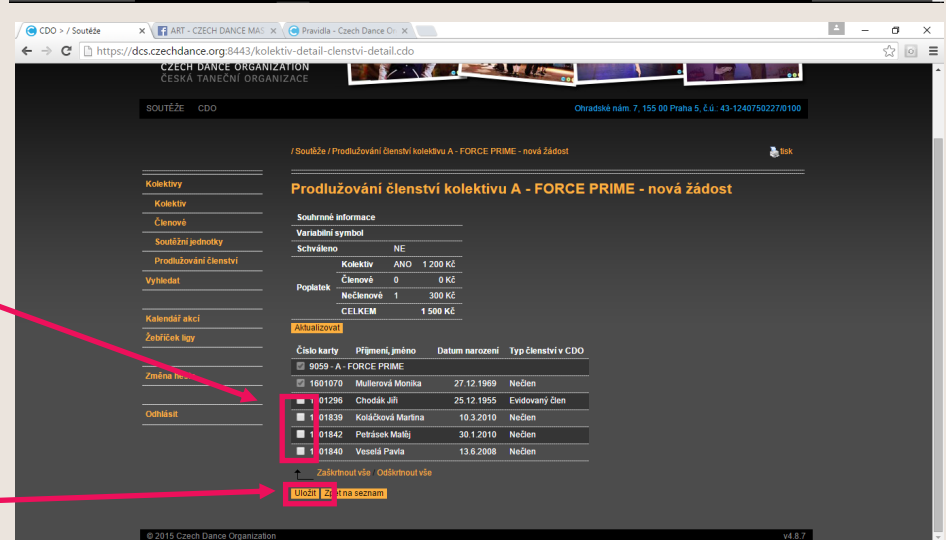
CDO > / Soutěže
ART - CZECH DANCE MAS
Pravidla - Czech Dance O
https://dcs.czechdance.org:8443/kolektiv-detail-clenstvi-detail.cdo

CZECH DANCE ORGANIZATION
ČESKÁ TANEČNÍ ORGANIZACE

SOUTĚŽE CDO
Ohradské nám. 7, 155 00 Praha 5, č.ú.: 43-1240750227/0100

/ Soutěže / Prodlužování členství kolektivu A - FORCE PRIME - nová žádost
tisk

Kolektivy
Kolektiv
Členové
Soutěžní jednotky
Prodlužování členství
Vyhledat
Kalendář akcí
Žebříček ligy
Změna he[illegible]
Odhlásit

Prodlužování členství kolektivu A - FORCE PRIME - nová žádost

| Souhrnné informace | | | |
|---|---|---|---|
| Variabilní symbol | | | |
| Schváleno | NE | | |
| Poplatek | Kolektiv | ANO | 1 200 Kč |
| | Členové | 0 | 0 Kč |
| | Nečlenové | 1 | 300 Kč |
| | CELKEM | | 1 500 Kč |

Aktualizovat

| Číslo karty | Příjmení, jméno | Datum narození | Typ členství v CDO |
|---|---|---|---|
| 9059 - A - FORCE PRIME | | | |
| 1601070 | Mullerová Monika | 27.12.1969 | Nečlen |
| 1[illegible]01296 | Chodák Jiří | 25.12.1955 | Evidovaný člen |
| 1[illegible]01839 | Koláčková Martina | 10.3.2010 | Nečlen |
| 1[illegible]01842 | Petrásek Matěj | 30.1.2010 | Nečlen |
| 1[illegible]01840 | Veselá Pavla | 13.6.2008 | Nečlen |

Zaškrtnout vše Odškrtnout vše
Uložit Z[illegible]pět na seznam

© 2015 Czech Dance Organization
v4.8.7